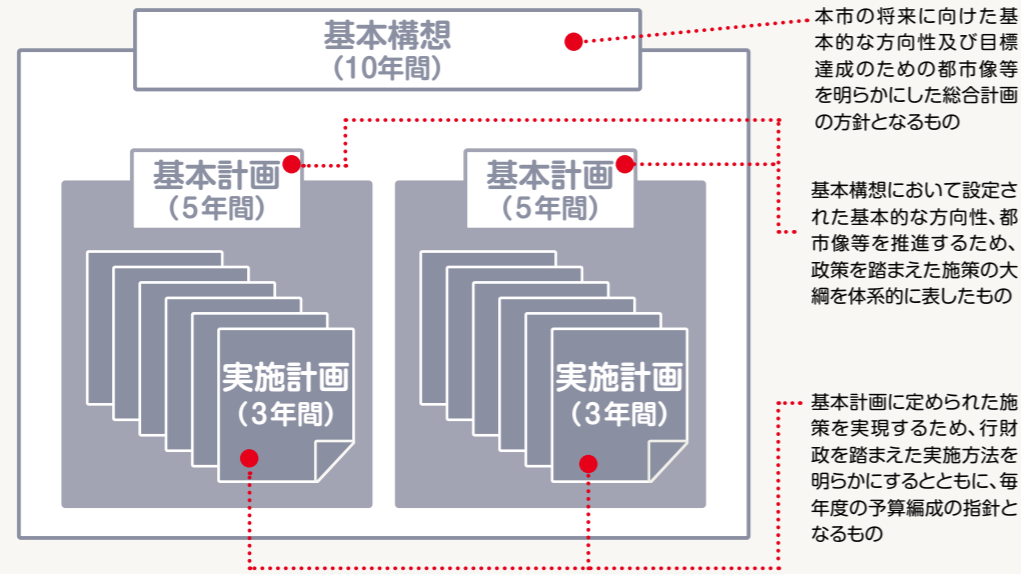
基本構想
（10年間）

基本計画
（5年間）

実施計画
（3年間）

基本計画
（5年間）

実施計画
（3年間）

本市の将来に向けた基本的な方向性及び目標達成のための都市像等を明らかにした総合計画の方針となるもの

基本構想において設定された基本的な方向性、都市像等を推進するため、政策を踏まえた施策の大綱を体系的に表したもの

基本計画に定められた施策を実現するため、行財政を踏まえた実施方法を明らかにするとともに、毎年度の予算編成の指針となるもの